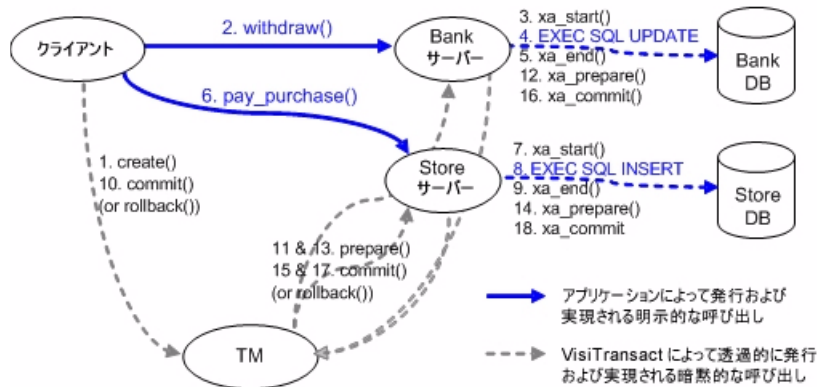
クライアント

2. withdraw()

Bank
サーバー

3. xa_start()
4. EXEC SQL UPDATE
5. xa_end()
12. xa_prepare()
16. xa_commit()

Bank
DB

6. pay_purchase()

1. create()
10. commit()
(or rollback())

Store
サーバー

7. xa_start()
8. EXEC SQL INSERT
9. xa_end()
14. xa_prepare()
18. xa_commit

Store
DB

11 & 13. prepare()
15 & 17. commit()
(or rollback())

TM

アプリケーションによって発行および実現される明示的な呼び出し

VisiTransact によって透過的に発行および実現される暗黙的な呼び出し